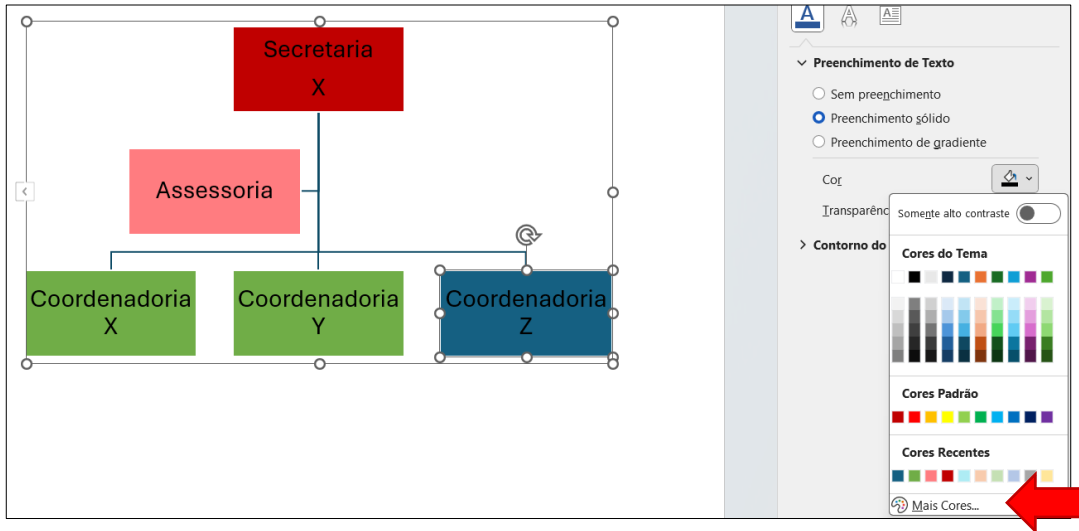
Secretaria
X

Assessoria

Coordenadoria
X

Coordenadoria
Y

Coordenadoria
Z

Preenchimento de Texto

Sem preenchimento

Preenchimento sólido

Preenchimento de gradiente

Cor

Transparênc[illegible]

Contorno do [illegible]

Somente alto contraste

Cores do Tema

Cores Padrão

Cores Recentes

Mais Cores...